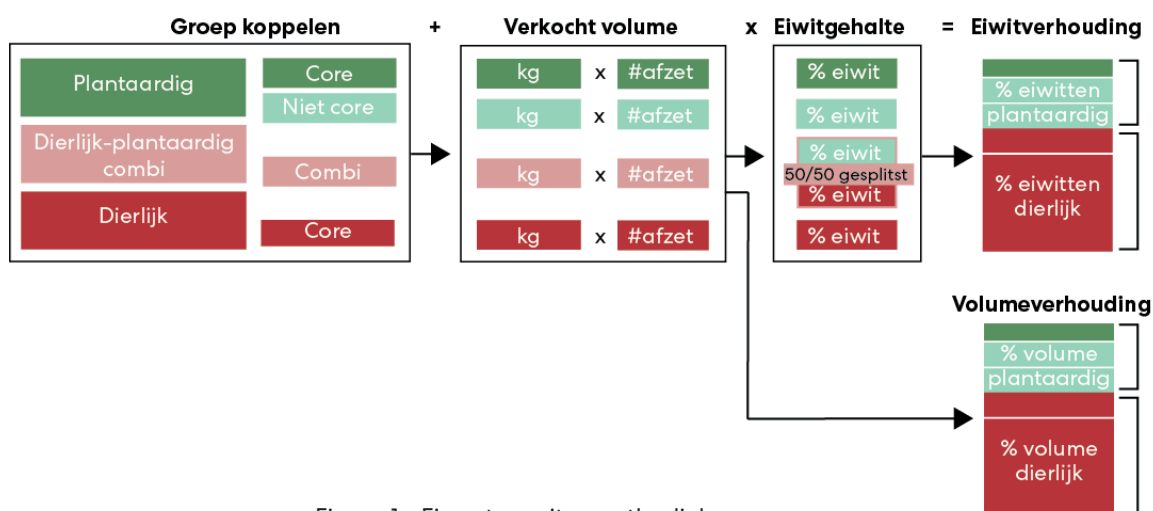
Groep koppelen + Verkocht volume x Eiwitgehalte = Eiwitverhouding

Plantaardig

Core

Niet core

Dierlijk-plantaardig combi

Combi

Dierlijk

Core

kg x #afzet

kg x #afzet

kg x #afzet

kg x #afzet

% eiwit

% eiwit

% eiwit

50/50 gesplitst

% eiwit

% eiwit

% eiwitten plantaardig

% eiwitten dierlijk

Volumeverhouding

% volume plantaardig

% volume dierlijk

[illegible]